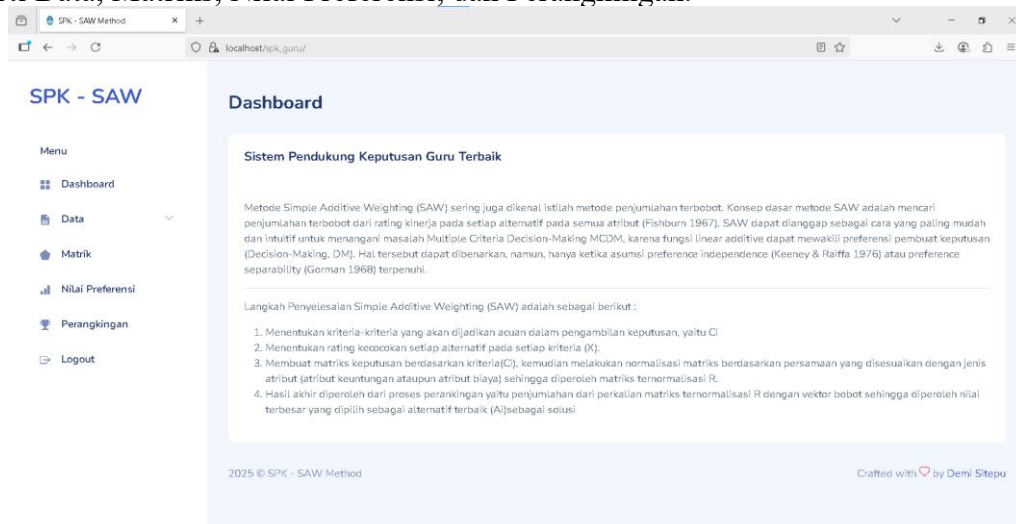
SPK - SAW Method ×

localhost/spk_guru/

SPK - SAW

Menu

Dashboard

Data

Matrik

Nilai Preferensi

Perangkingan

Logout

Dashboard

Sistem Pendukung Keputusan Guru Terbaik

Metode Simple Additive Weighting (SAW) sering juga dikenal istilah metode penjumlahan terbobot. Konsep dasar metode SAW adalah mencari penjumlahan terbobot dari rating kinerja pada setiap alternatif pada semua atribut (Fishburn 1967). SAW dapat dianggap sebagai cara yang paling mudah dan intuitif untuk menangani masalah Multiple Criteria Decision-Making MCDM, karena fungsi linear additive dapat mewakili preferensi pembuat keputusan (Decision-Making, DM). Hal tersebut dapat dibenarkan, namun, hanya ketika asumsi preference independence (Keeney & Raiffa 1976) atau preference separability (Gorman 1968) terpenuhi.

Langkah Penyelesaian Simple Additive Weighting (SAW) adalah sebagai berikut :

1. Menentukan kriteria-kriteria yang akan dijadikan acuan dalam pengambilan keputusan, yaitu Ci
2. Menentukan rating kecocokan setiap alternatif pada setiap kriteria (X).
3. Membuat matriks keputusan berdasarkan kriteria(Ci), kemudian melakukan normalisasi matriks berdasarkan persamaan yang disesuaikan dengan jenis atribut (atribut keuntungan ataupun atribut biaya) sehingga diperoleh matriks ternormalisasi R.
4. Hasil akhir diperoleh dari proses perankingan yaitu penjumlahan dari perkalian matriks ternormalisasi R dengan vektor bobot sehingga diperoleh nilai terbesar yang dipilih sebagai alternatif terbaik (Ai)sebagai solusi

2025 © SPK - SAW Method

Crafted with ♡ by Demi Sitepu